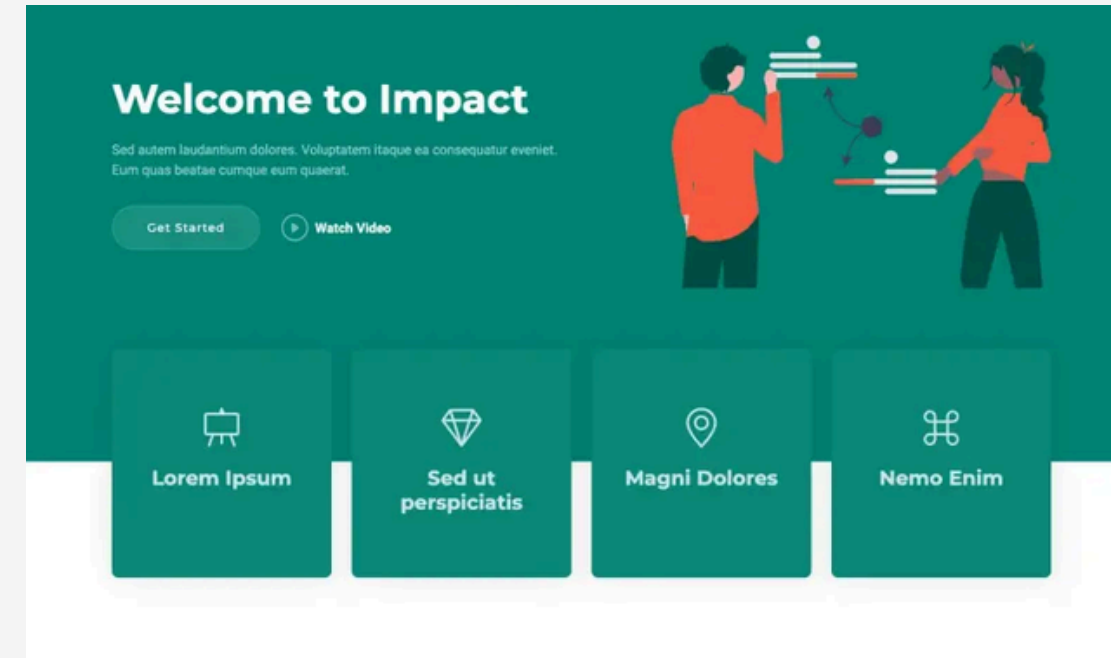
Welcome to Impact

Sed autem laudantium dolores. Voluptatem itaque ea consequatur eveniet. Eum quas beatae cumque eum quaerat.

Get Started

Watch Video

Lorem Ipsum

Sed ut perspiciatis

Magni Dolores

Nemo Enim